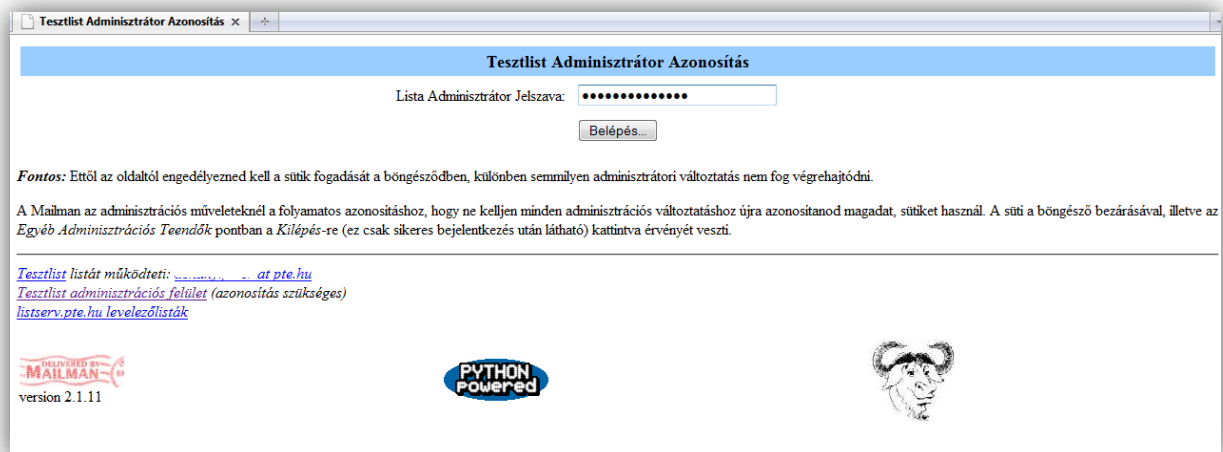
Tesztlist Adminisztrátor Azonosítás ×

Tesztlist Adminisztrátor Azonosítás

Lista Adminisztrátor Jelszava: ••••••••••••••

Belépés...

*Fontos:* Ettől az oldaltól engedélyezned kell a sütik fogadását a böngésződben, különben semmilyen adminisztrátori változtatás nem fog végrehajtódni.

A Mailman az adminisztrációs műveleteknél a folyamatos azonosításhoz, hogy ne kelljen minden adminisztrációs változtatáshoz újra azonosítanod magadat, sütiket használ. A süti a böngésző bezárásával, illetve az *Egyéb Adminisztrációs Teendők* pontban a *Kilépés*-re (ez csak sikeres bejelentkezés után látható) kattintva érvényét veszti.

Tesztlist listát működteti: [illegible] at pte.hu
Tesztlist adminisztrációs felület (azonosítás szükséges)
listserv.pte.hu levelezőlisták

DELIVERED BY MAILMAN
version 2.1.11

PYTHON powered